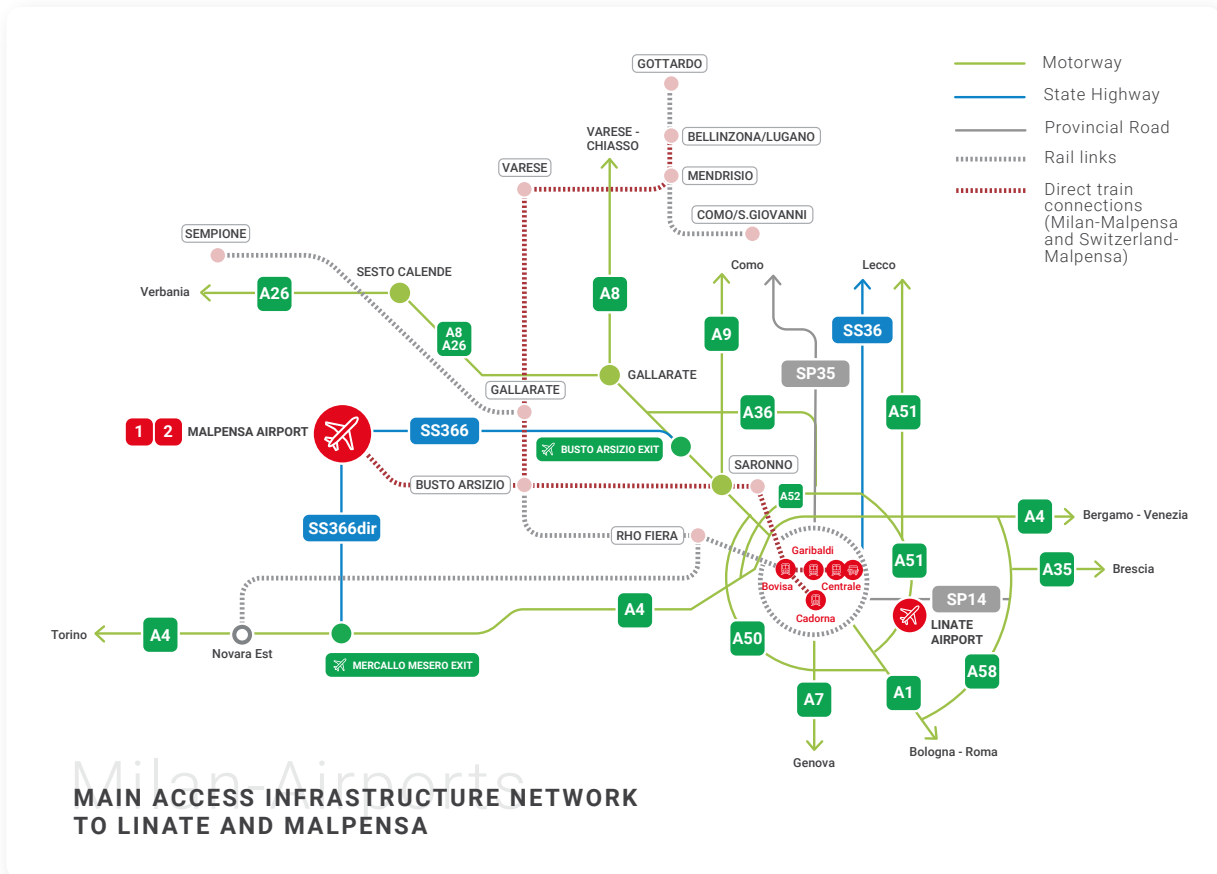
Motorway
State Highway
Provincial Road
Rail links
Direct train connections (Milan-Malpensa and Switzerland-Malpensa)

GOTTARDO
VARESE - CHIASSO
BELLINZONA/LUGANO
VARESE
MENDRISIO
COMO/S.GIOVANNI
SEMPIONE
SESTO CALENDE
Verbania
A26
A8
A8 A26
Como
Lecco
A9
SS36
SP35
GALLARATE
GALLARATE
A36
A51
1 2 MALPENSA AIRPORT
SS366
BUSTO ARSIZIO EXIT
SARONNO
BUSTO ARSIZIO
A52
A4
Bergamo - Venezia
SS366dir
RHO FIERA
Garibaldi
Bovisa
Centrale
Cadorna
A51
A35
Brescia
SP14
LINATE AIRPORT
A4
Torino
A4
Novara Est
MERCALLO MESERO EXIT
A50
A58
A1
A7
Genova
Bologna - Roma

Milan-Airports
MAIN ACCESS INFRASTRUCTURE NETWORK TO LINATE AND MALPENSA